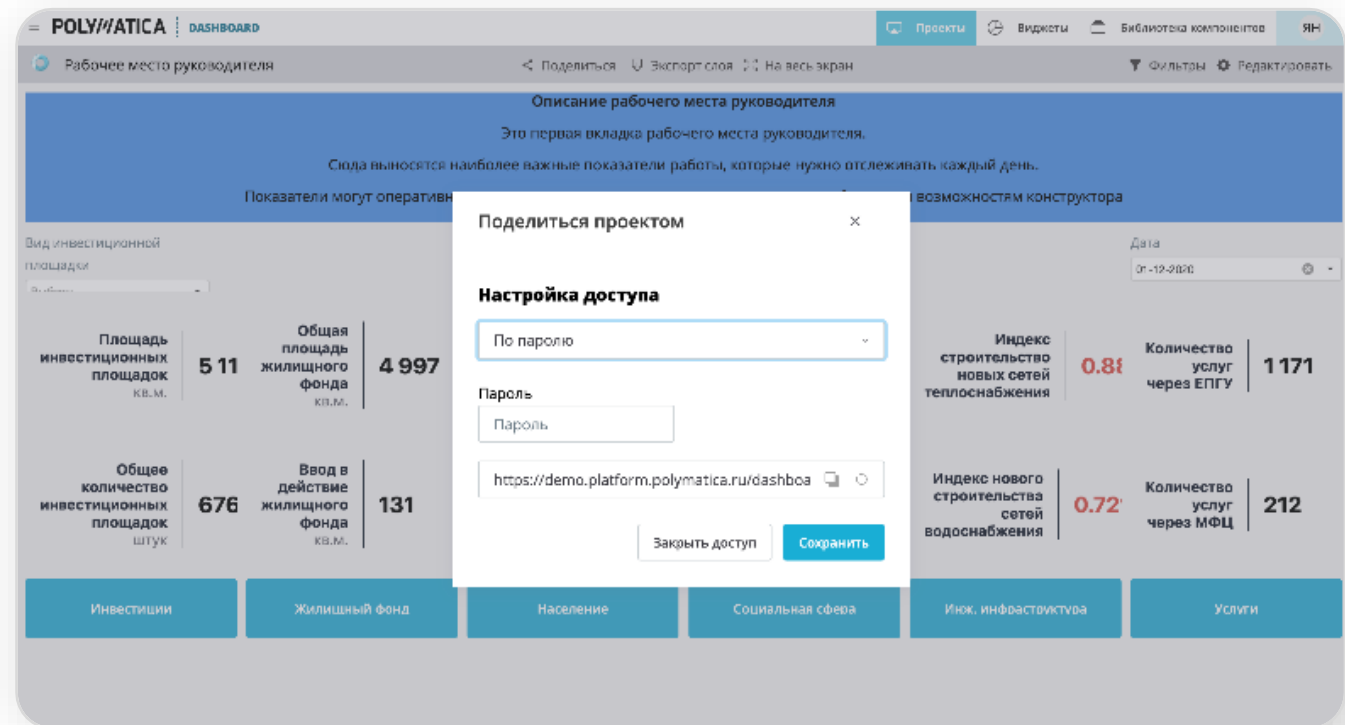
POLYMATICA DASHBOARD

Проекты Виджеты Библиотека компонентов ЯН

Рабочее место руководителя

Поделиться Экспорт слоя На весь экран

Фильтры Редактировать

Описание рабочего места руководителя

Это первая вкладка рабочего места руководителя.

Сюда выносятся наиболее важные показатели работы, которые нужно отслеживать каждый день.

Показатели могут оперативн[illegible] возможностям конструктора

Вид инвестиционной площадки

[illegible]

Дата

01-12-2020

Площадь инвестиционных площадок кв.м. 5 11

Общая площадь жилищного фонда кв.м. 4 997

Индекс строительство новых сетей теплоснабжения 0.8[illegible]

Количество услуг через ЕПГУ 1 171

Общее количество инвестиционных площадок штук 676

Ввод в действие жилищного фонда кв.м. 131

Индекс нового строительства сетей водоснабжения 0.72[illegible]

Количество услуг через МФЦ 212

Поделиться проектом

×

Настройка доступа

По паролю

Пароль

Пароль

https://demo.platform.polymatica.ru/dashboa

Закрыть доступ

Сохранить

Инвестиции

Жилищный фонд

Население

Социальная сфера

Инж. инфраструктура

Услуги